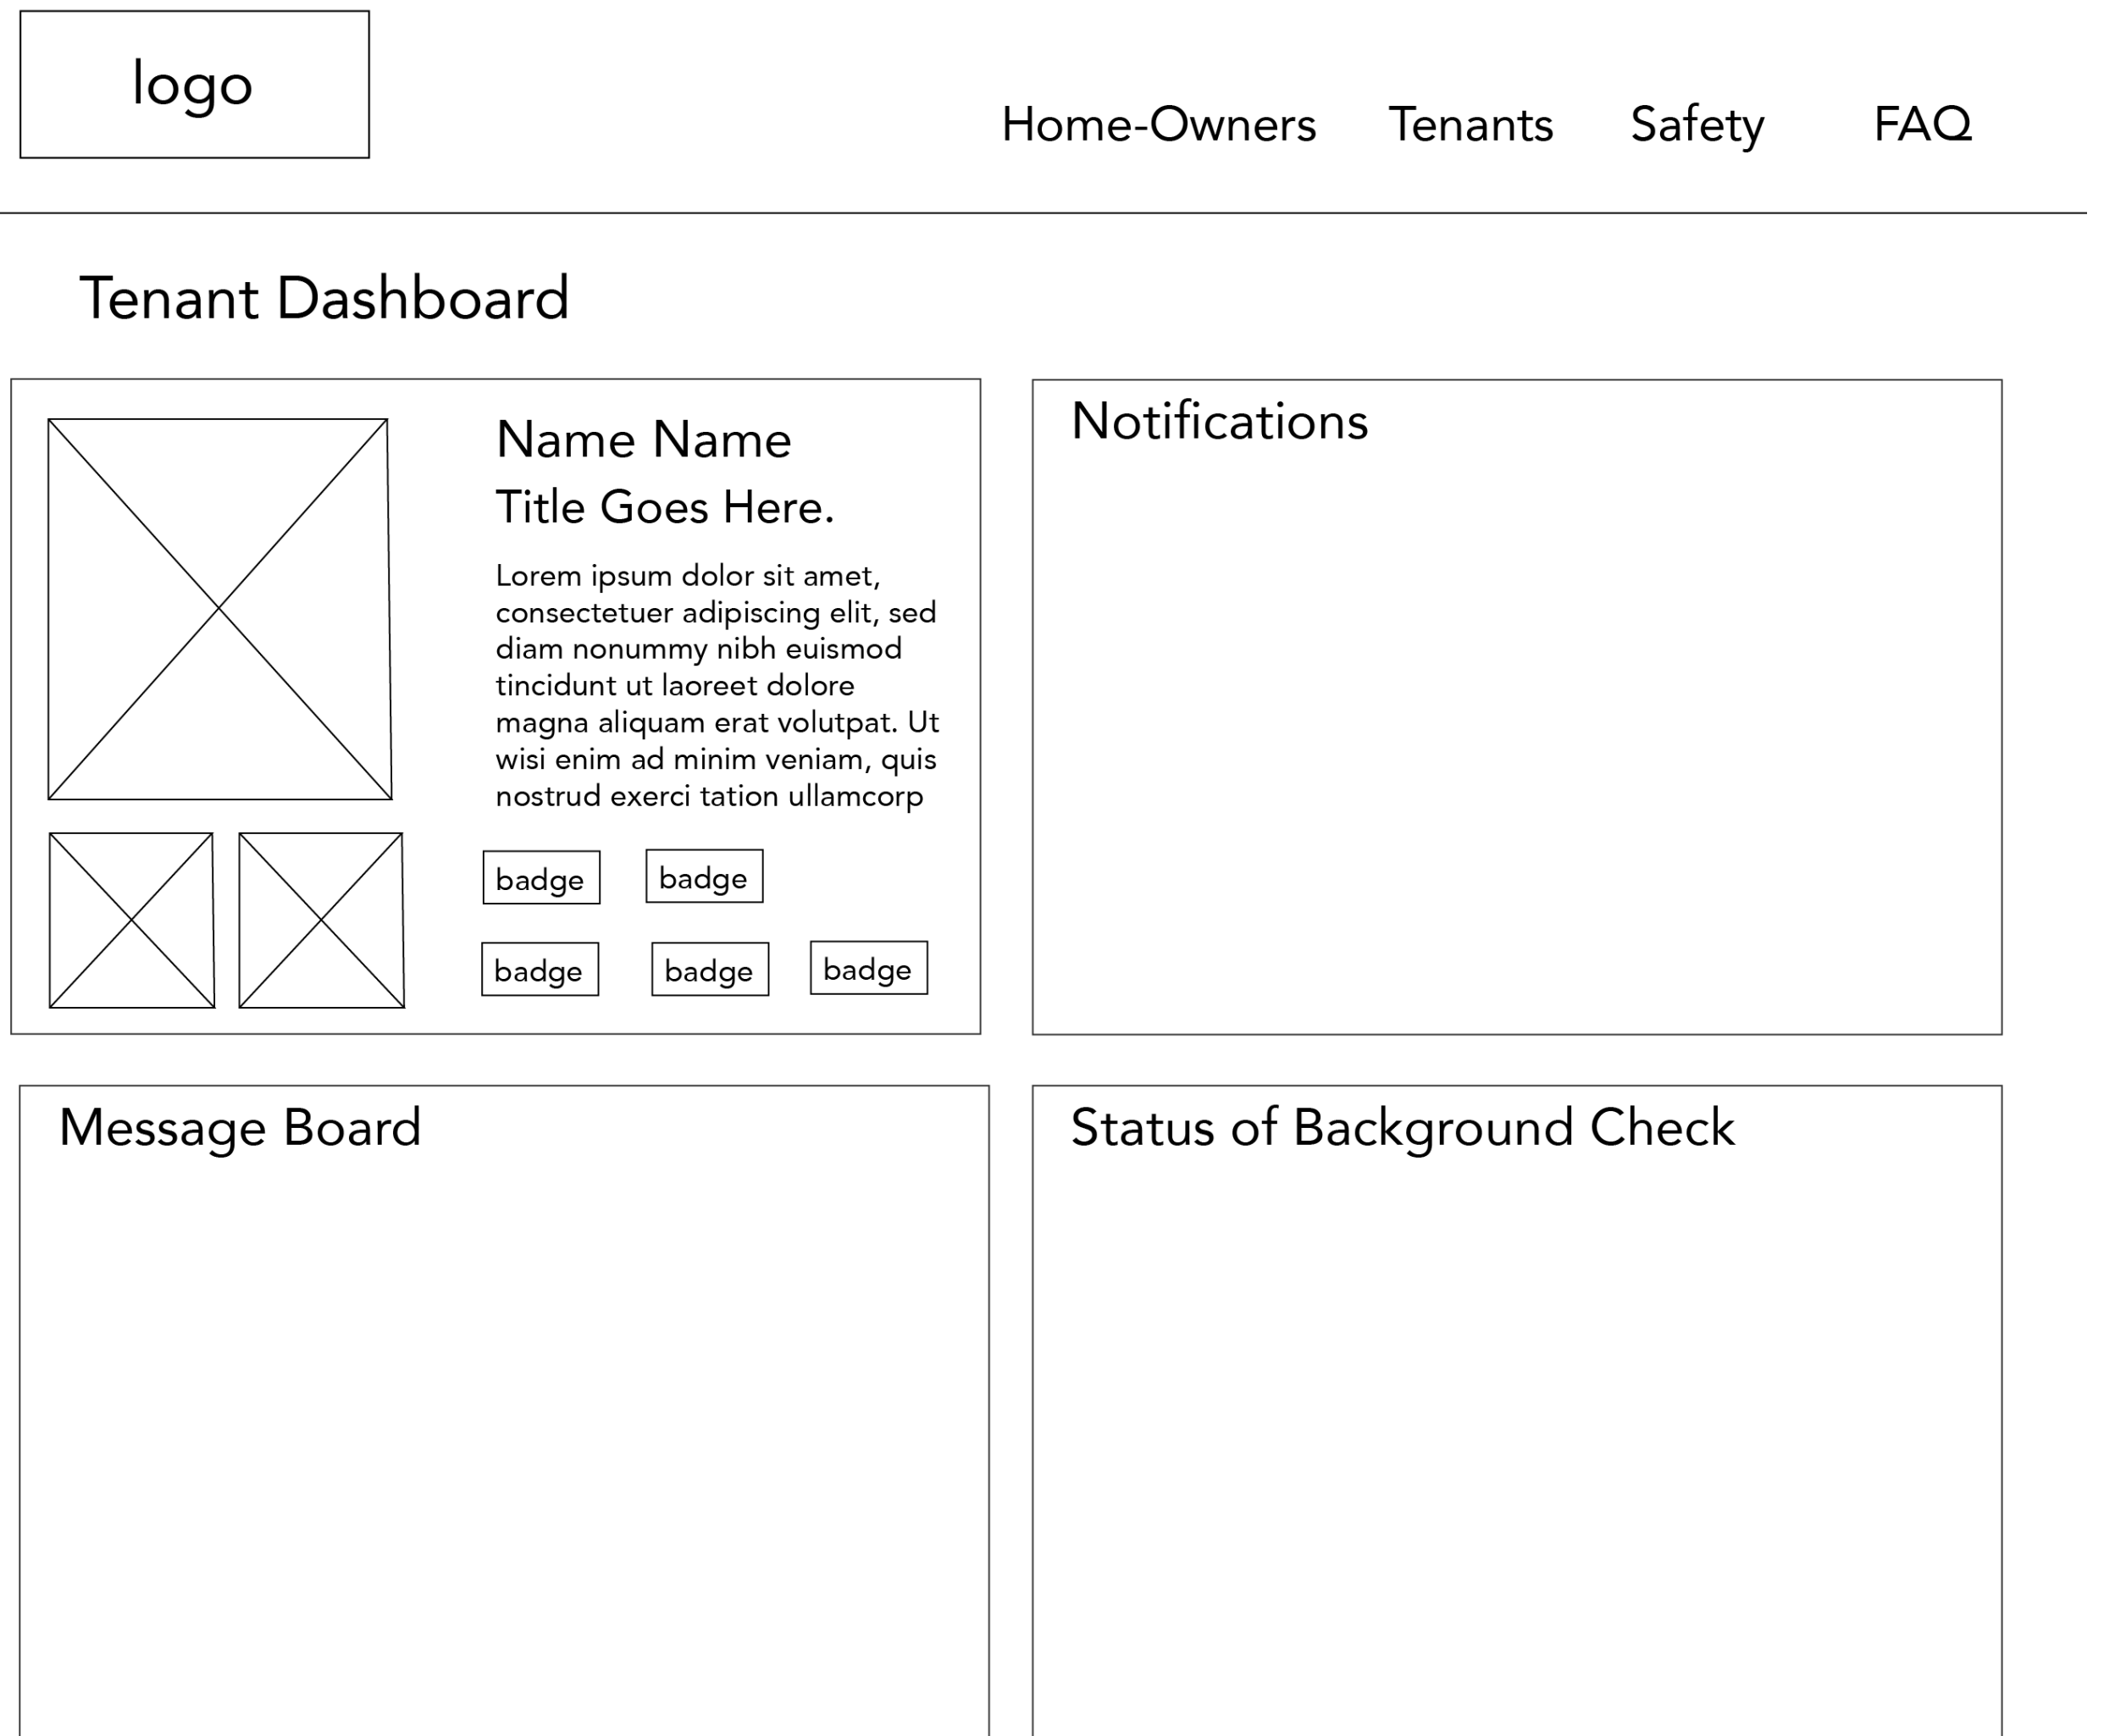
logo

Home-Owners Tenants Safety FAQ

Tenant Dashboard

Name Name

Title Goes Here.

Lorem ipsum dolor sit amet, consectetuer adipiscing elit, sed diam nonummy nibh euismod tincidunt ut laoreet dolore magna aliquam erat volutpat. Ut wisi enim ad minim veniam, quis nostrud exerci tation ullamcorp

badge badge

badge badge badge

Notifications

Message Board

Status of Background Check